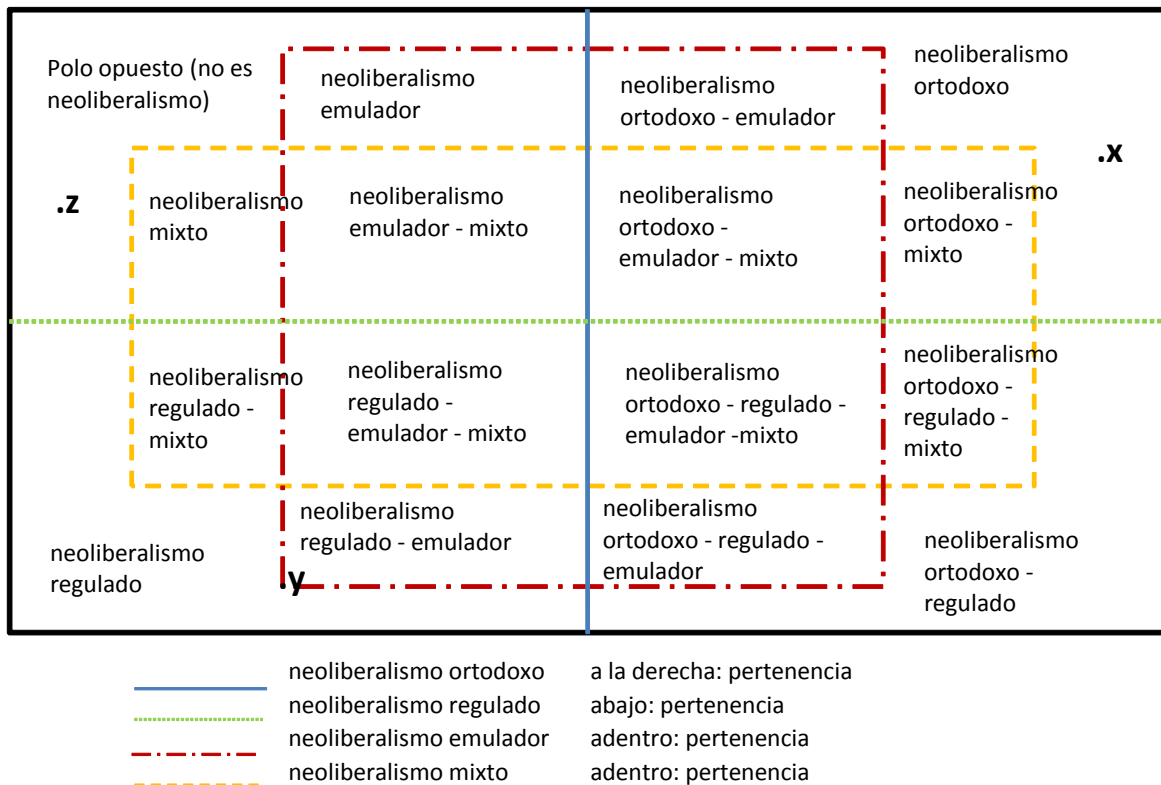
Polo opuesto (no es neoliberalismo)

neoliberalismo emulador

neoliberalismo ortodoxo - emulador

neoliberalismo ortodoxo

.x

.z

neoliberalismo mixto

neoliberalismo emulador - mixto

neoliberalismo ortodoxo - emulador - mixto

neoliberalismo ortodoxo - mixto

neoliberalismo regulado - mixto

neoliberalismo regulado - emulador - mixto

neoliberalismo ortodoxo - regulado - emulador -mixto

neoliberalismo ortodoxo - regulado - mixto

neoliberalismo regulado - emulador

neoliberalismo ortodoxo - regulado - emulador

neoliberalismo regulado

.y

neoliberalismo ortodoxo - regulado

neoliberalismo ortodoxo a la derecha: pertenencia
neoliberalismo regulado abajo: pertenencia
neoliberalismo emulador adentro: pertenencia
neoliberalismo mixto adentro: pertenencia